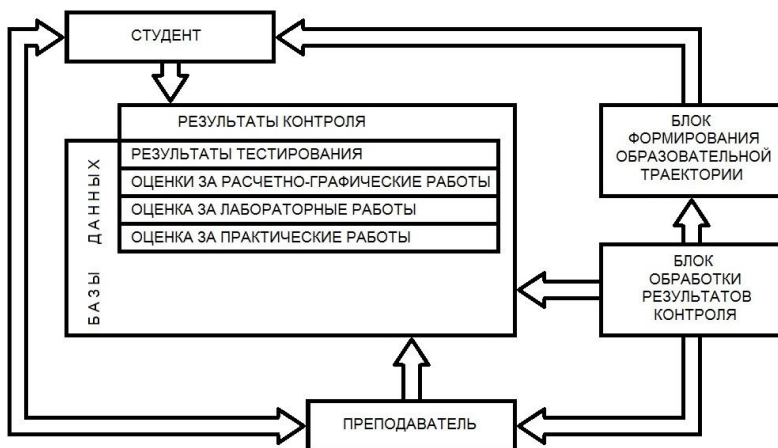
СТУДЕНТ

РЕЗУЛЬТАТЫ КОНТРОЛЯ

БАЗЫ ДАННЫХ

РЕЗУЛЬТАТЫ ТЕСТИРОВАНИЯ

ОЦЕНКИ ЗА РАСЧЕТНО-ГРАФИЧЕСКИЕ РАБОТЫ

ОЦЕНКА ЗА ЛАБОРАТОРНЫЕ РАБОТЫ

ОЦЕНКА ЗА ПРАКТИЧЕСКИЕ РАБОТЫ

БЛОК ФОРМИРОВАНИЯ ОБРАЗОВАТЕЛЬНОЙ ТРАЕКТОРИИ

БЛОК ОБРАБОТКИ РЕЗУЛЬТАТОВ КОНТРОЛЯ

ПРЕПОДАВАТЕЛЬ